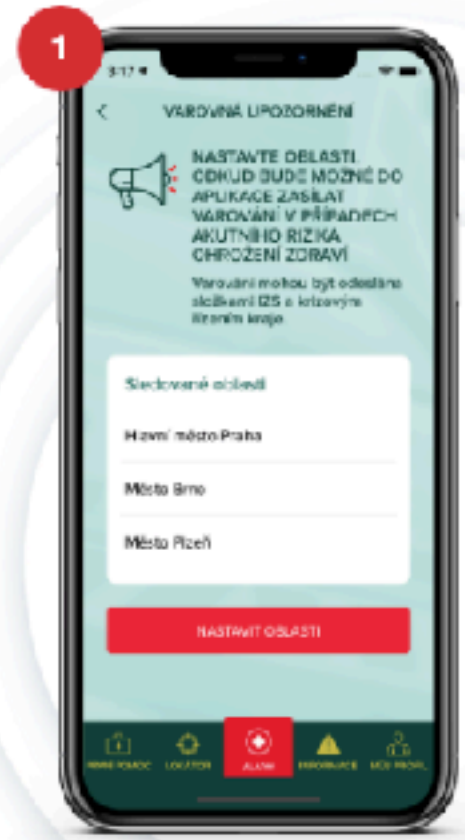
1

3:17

VAROVNÁ UPOZORNĚNÍ

NASTAVTE OBLASTI, ODKUD BUDE MOŽNÉ DO APLIKACE ZASÍLAT VAROVÁNÍ V PŘÍPADECH AKUTNÍHO RIZIKA OHROŽENÍ ZDRAVÍ

Varování mohou být odeslána složkami IZS a krizovým řízením kraje.

Sledované oblasti

Hlavní město Praha

Město Brno

Město Plzeň

NASTAVIT OBLASTI

PRVNÍ POMOC LOKÁTOR ALARM INFORMACE MŮJ PROFIL